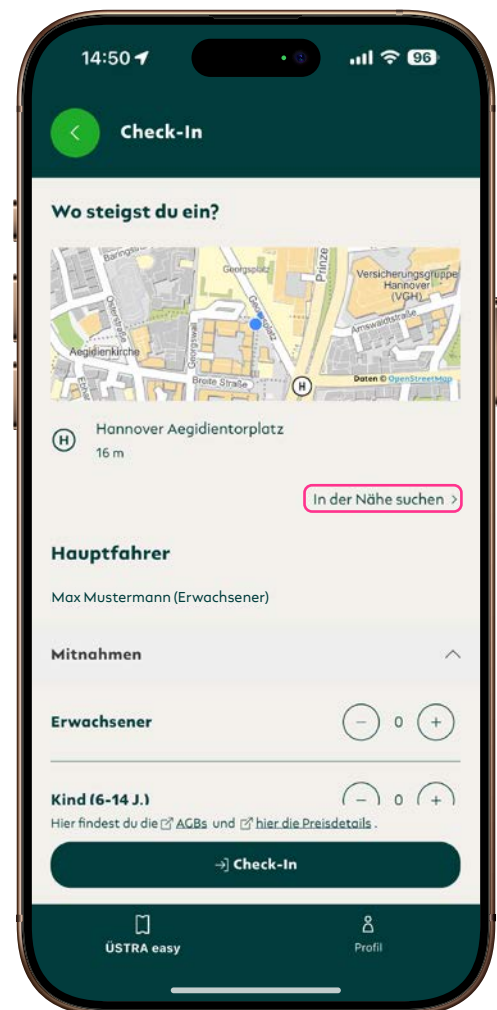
14:50 96

Check-In

Wo steigst du ein?

Baringstraße
Georgsplatz
Prinze
Versicherungsgruppe Hannover (VGH)
Osterstraße
Georgswall
Georgsplatz
Amswaldstraße
Aegidienkirche
Breite Straße
Daten © OpenStreetMap

Hannover Aegidientorplatz
16 m

In der Nähe suchen >

Hauptfahrer

Max Mustermann (Erwachsener)

Mitnahmen

Erwachsener − 0 +

Kind (6-14 J.) − 0 +

Hier findest du die AGBs und hier die Preisdetails .

Check-In

ÜSTRA easy
Profil